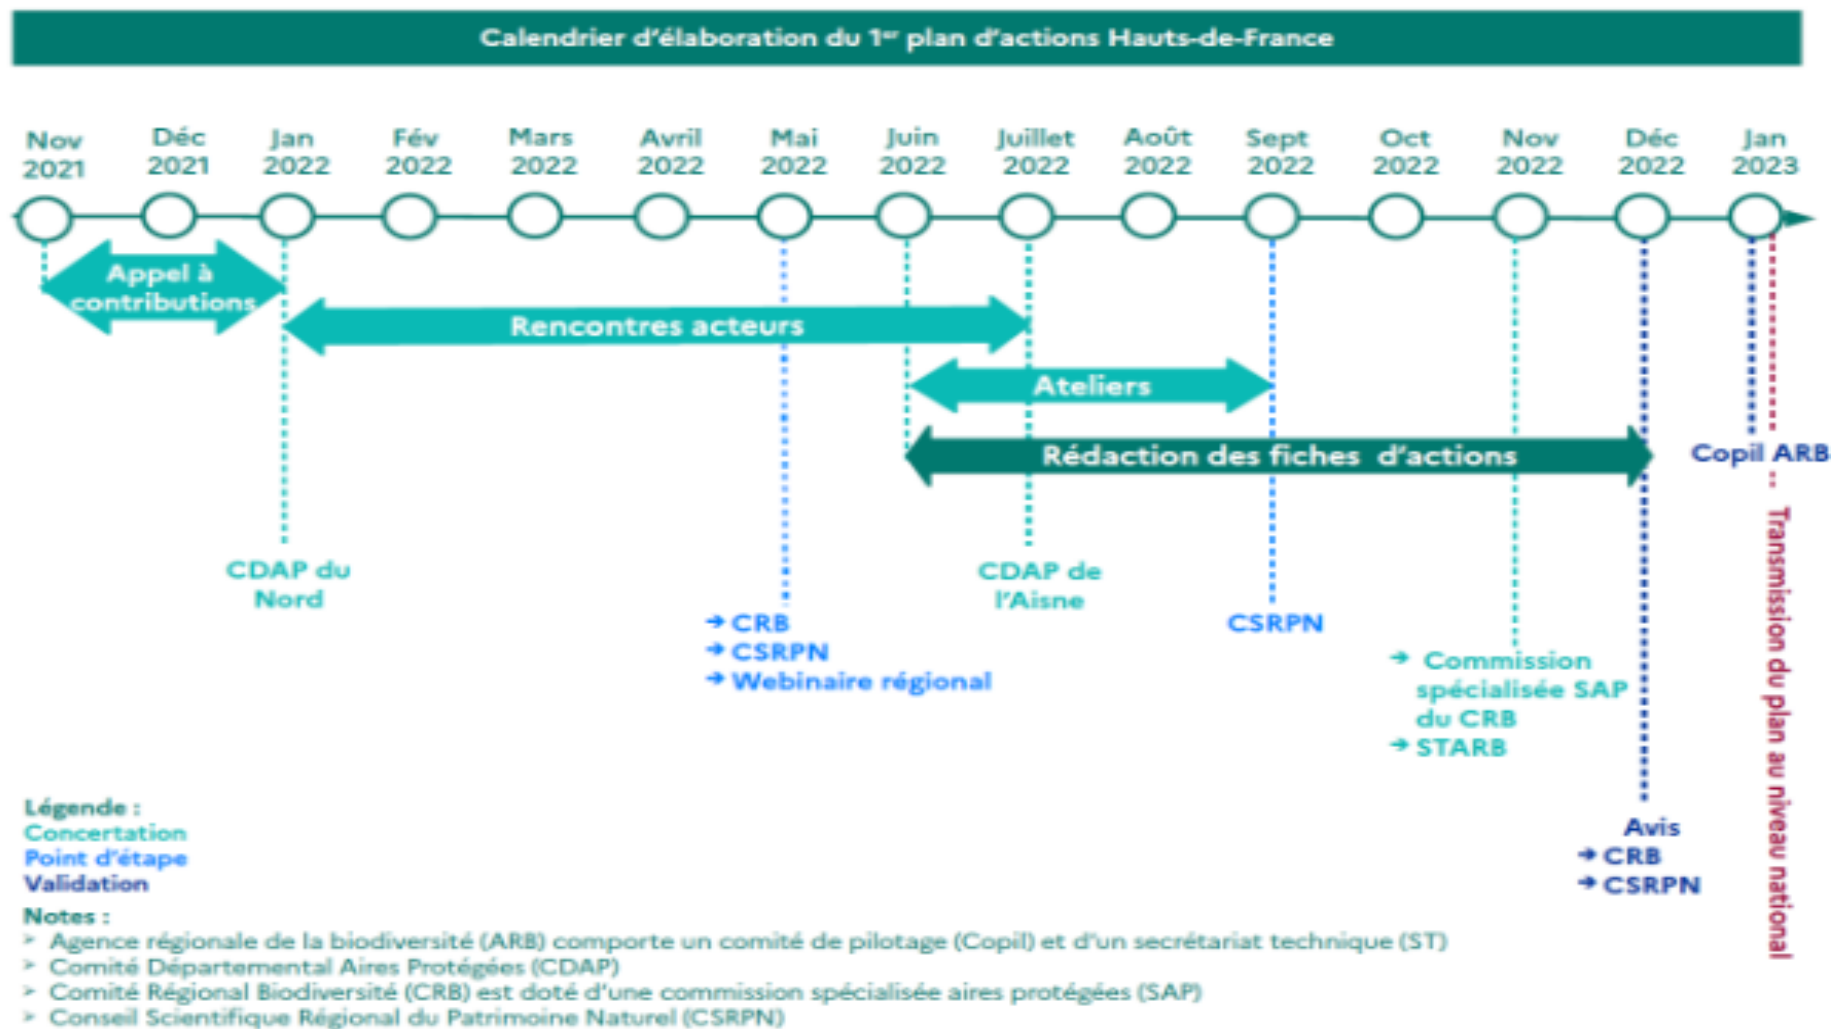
Calendrier d'élaboration du 1$^{er}$ plan d'actions Hauts-de-France

Nov 2021
Déc 2021
Jan 2022
Fév 2022
Mars 2022
Avril 2022
Mai 2022
Juin 2022
Juillet 2022
Août 2022
Sept 2022
Oct 2022
Nov 2022
Déc 2022
Jan 2023

Appel à contributions

Rencontres acteurs

Ateliers

Rédaction des fiches d'actions

Copil ARB

Transmission du plan au niveau national

CDAP du Nord

➔ CRB
➔ CSRPN
➔ Webinaire régional

CDAP de l'Aisne

CSRPN

➔ Commission spécialisée SAP du CRB
➔ STARB

Avis
➔ CRB
➔ CSRPN

Légende :
Concertation
Point d'étape
Validation

Notes :
➢ Agence régionale de la biodiversité (ARB) comporte un comité de pilotage (Copil) et d'un secrétariat technique (ST)
➢ Comité Départemental Aires Protégées (CDAP)
➢ Comité Régional Biodiversité (CRB) est doté d'une commission spécialisée aires protégées (SAP)
➢ Conseil Scientifique Régional du Patrimoine Naturel (CSRPN)